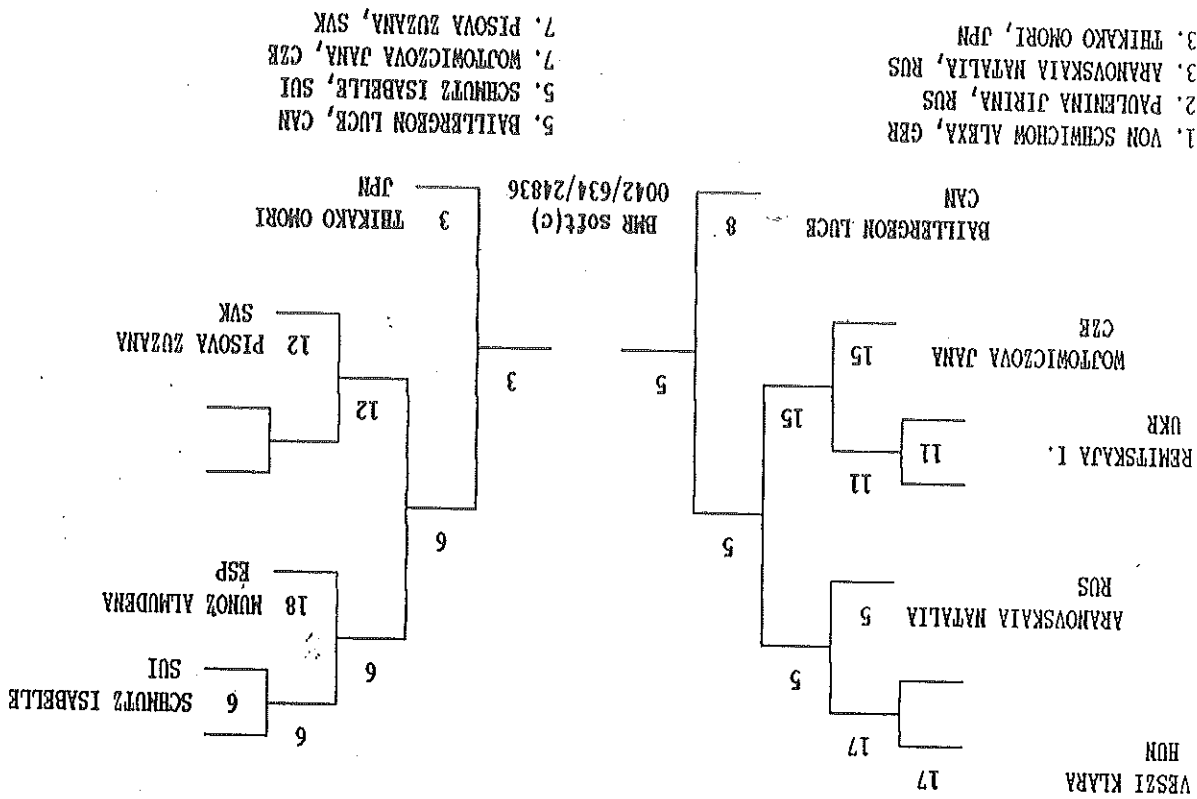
1. VON SCHWICHOW ALEXA, GER
2. PAULENINA JIRINA, RUS
3. ARANOVSKAIA NATALIA, RUS
3. THIKAKO OMORI, JPN

5. BAILLERGEON LUCE, CAN
5. SCHNUTZ ISABELLE, SUI
7. WOJTOWICZOVA JANA, CZE
7. PISOVA ZUZANA, SVK

BMR soft(c)
0042/634/24836

8 BAILLERGEON LUCE
CAN

15 WOJTOWICZOVA JANA
CZE

11 REMITSKAJA I.
UKR

5 ARANOVSKAIA NATALIA
RUS

17 VESZI KLARA
HUN

17

11

15

5

5

5

3 THIKAKO OMORI
JPN

12 PISOVA ZUZANA
SVK

18 MUNOZ ALMUDENA
ESP

6 SCHNUTZ ISABELLE
SUI

12

6

6

6

3